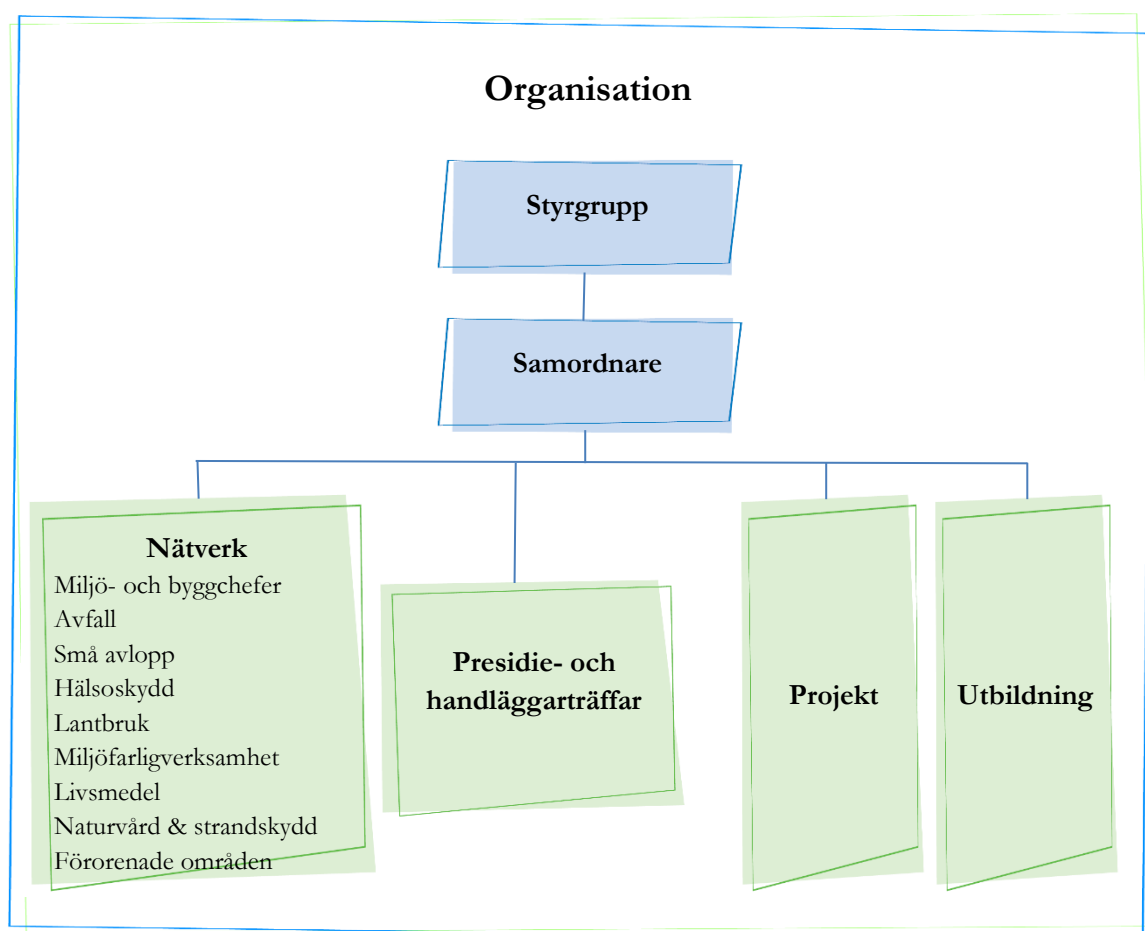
Organisation

Styrgrupp

Samordnare

Nätverk
Miljö- och byggchefer
Avfall
Små avlopp
Hälsoskydd
Lantbruk
Miljöfarligverksamhet
Livsmedel
Naturvård & strandskydd
Förorenade områden

Presidie- och handläggarträffar

Projekt

Utbildning